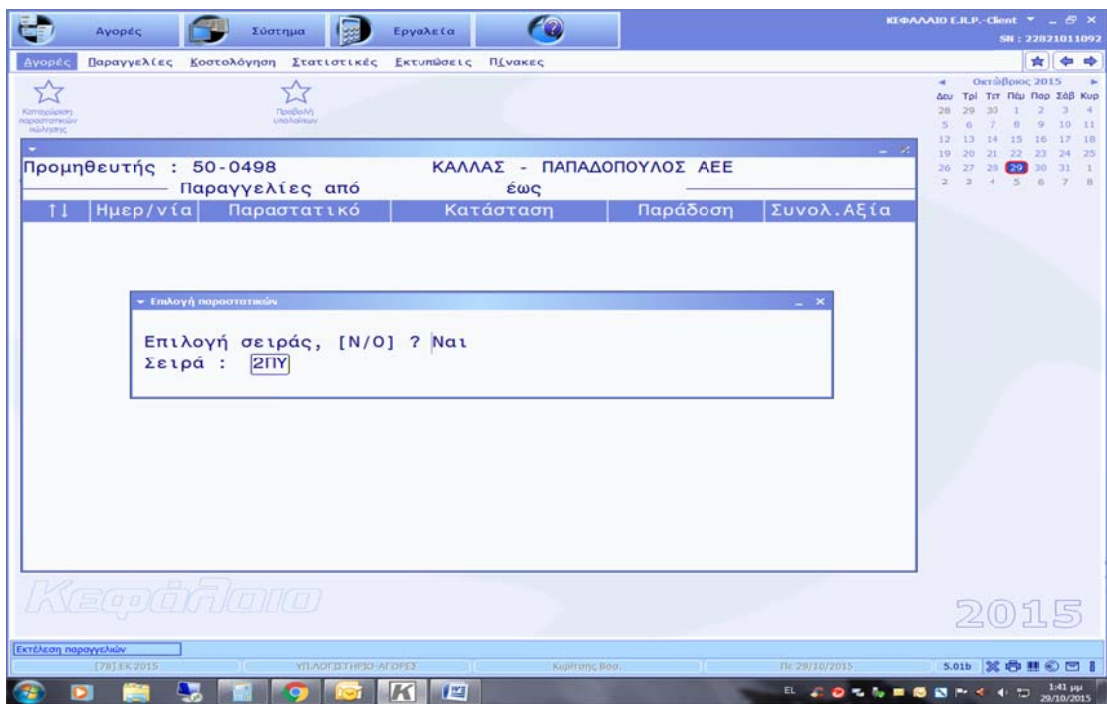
Αγορές Σύστημα Εργαλεία

ΚΕΦΑΛΑΙΟ E.R.P.-Client
SN : 22821011092

Αγορές Παραγγελίες Κοστολόγηση Στατιστικές Εκτυπώσεις Πίνακες

Καταχώρηση παραστατικών κίνησης
Προβολή υπολοίπων

Οκτώβριος 2015

| Δευ | Τρί | Τετ | Πέμ | Παρ | Σάβ | Κυρ |
|---|---|---|---|---|---|---|
| 28 | 29 | 30 | 1 | 2 | 3 | 4 |
| 5 | 6 | 7 | 8 | 9 | 10 | 11 |
| 12 | 13 | 14 | 15 | 16 | 17 | 18 |
| 19 | 20 | 21 | 22 | 23 | 24 | 25 |
| 26 | 27 | 28 | 29 | 30 | 31 | 1 |
| 2 | 3 | 4 | 5 | 6 | 7 | 8 |

Προμηθευτής : 50-0498 ΚΑΛΛΑΣ - ΠΑΠΑΔΟΠΟΥΛΟΣ ΑΕΕ
Παραγγελίες από έως

| ↑↓ | Ημερ/νία | Παραστατικό | Κατάσταση | Παράδοση | Συνολ.Αξία |
|---|---|---|---|---|---|

Επιλογή παραστατικών

Επιλογή σειράς, [Ν/Ο] ? Ναι
Σειρά : 2ΠΥ

Κεφάλαιο

2015

Εκτέλεση παραγγελιών

[78] ΕΚ 2015
ΥΠ.ΛΟΓΙΣΤΗΡΙΟ-ΑΓΟΡΕΣ
Κυρίτσης Βασ.
Πε 29/10/2015
5.01b

EL
1:41 μμ
29/10/2015